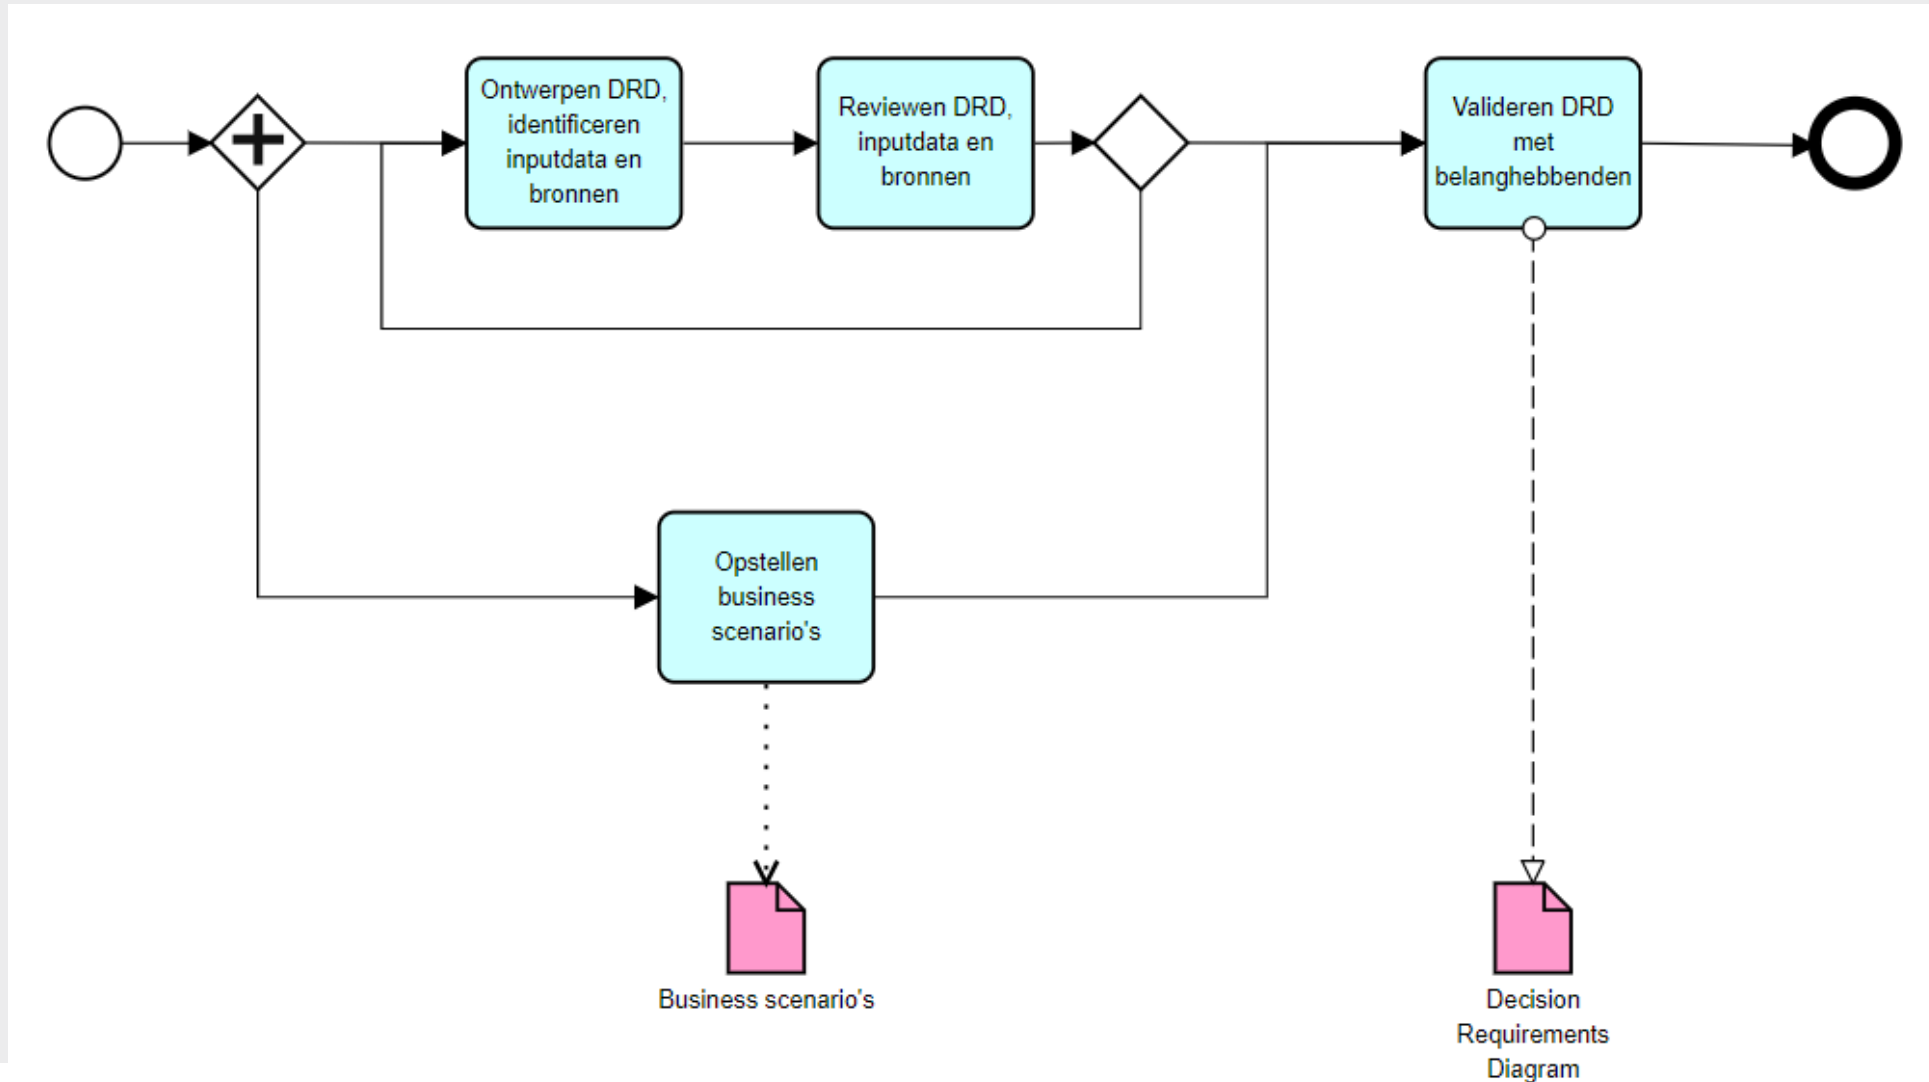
Ontwerpen DRD, identificeren inputdata en bronnen

Reviewen DRD, inputdata en bronnen

Valideren DRD met belanghebbenden

Opstellen business scenario's

Business scenario's

Decision Requirements Diagram